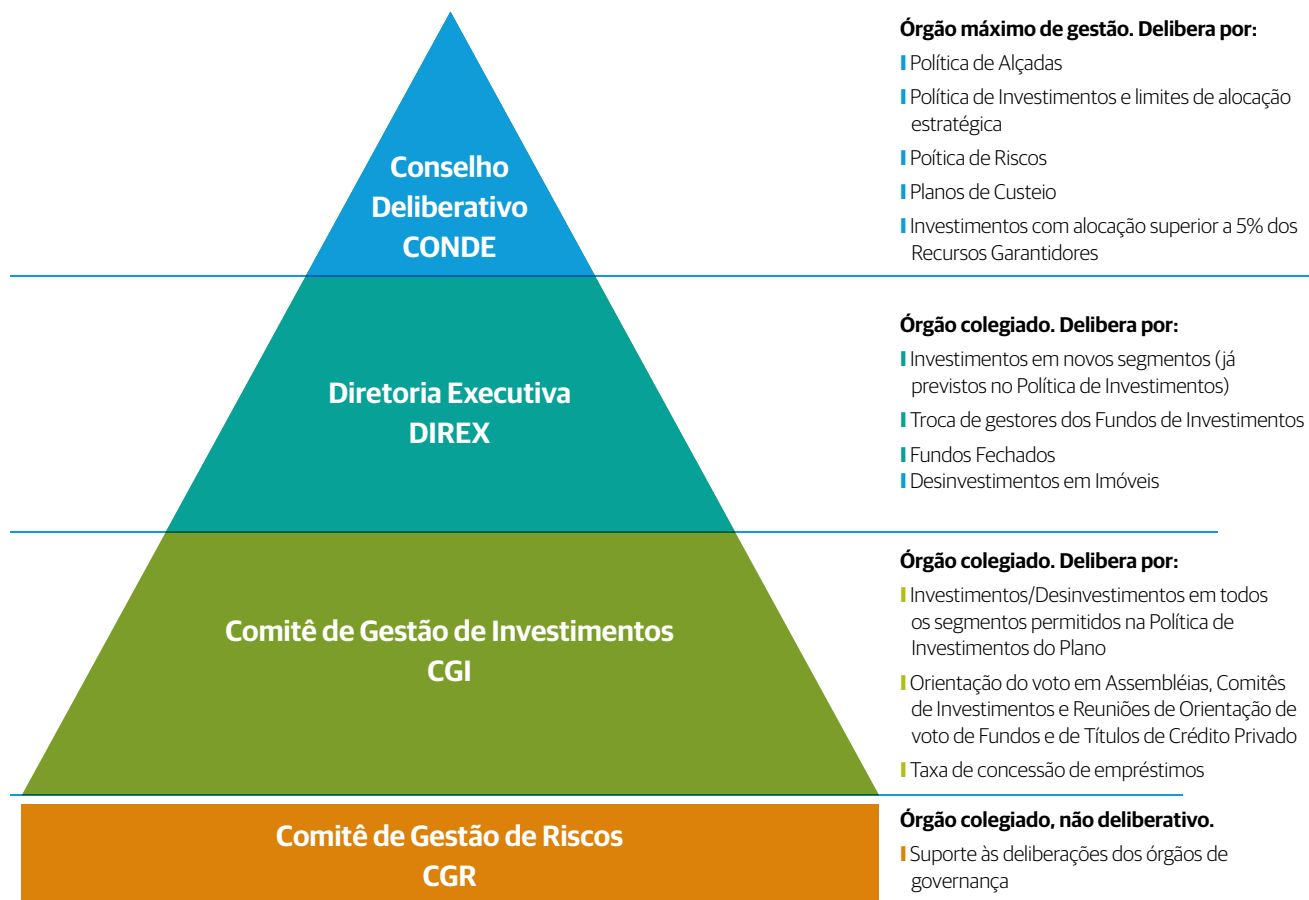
Conselho Deliberativo CONDE

Órgão máximo de gestão. Delibera por:
Política de Alçadas
Política de Investimentos e limites de alocação estratégica
Poítica de Riscos
Planos de Custeio
Investimentos com alocação superior a 5% dos Recursos Garantidores

Diretoria Executiva DIREX

Órgão colegiado. Delibera por:
Investimentos em novos segmentos (já previstos no Política de Investimentos)
Troca de gestores dos Fundos de Investimentos
Fundos Fechados
Desinvestimentos em Imóveis

Comitê de Gestão de Investimentos CGI

Órgão colegiado. Delibera por:
Investimentos/Desinvestimentos em todos os segmentos permitidos na Política de Investimentos do Plano
Orientação do voto em Assembléias, Comitês de Investimentos e Reuniões de Orientação de voto de Fundos e de Títulos de Crédito Privado
Taxa de concessão de empréstimos

Comitê de Gestão de Riscos CGR

Órgão colegiado, não deliberativo.
Suporte às deliberações dos órgãos de governança